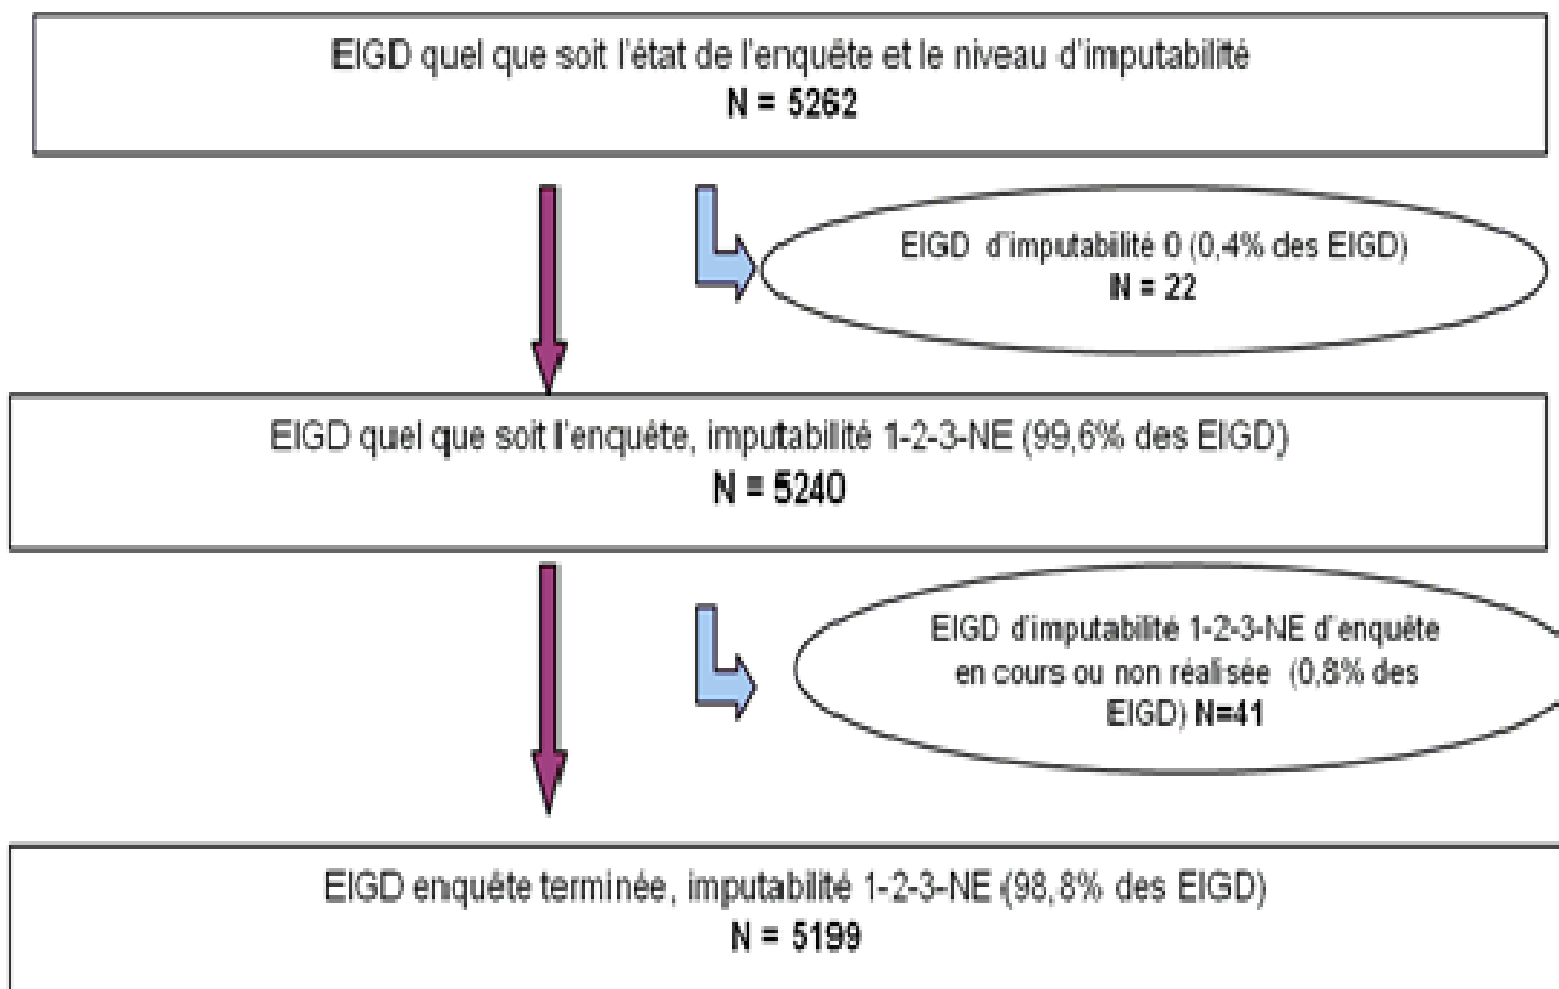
EIGD quel que soit l'état de l'enquête et le niveau d'imputabilité
N = 5262

EIGD d'imputabilité 0 (0,4% des EIGD)
N = 22

EIGD quel que soit l'enquête, imputabilité 1-2-3-NE (99,6% des EIGD)
N = 5240

EIGD d'imputabilité 1-2-3-NE d'enquête en cours ou non réalisée (0,8% des EIGD) N=41

EIGD enquête terminée, imputabilité 1-2-3-NE (98,8% des EIGD)
N = 5199